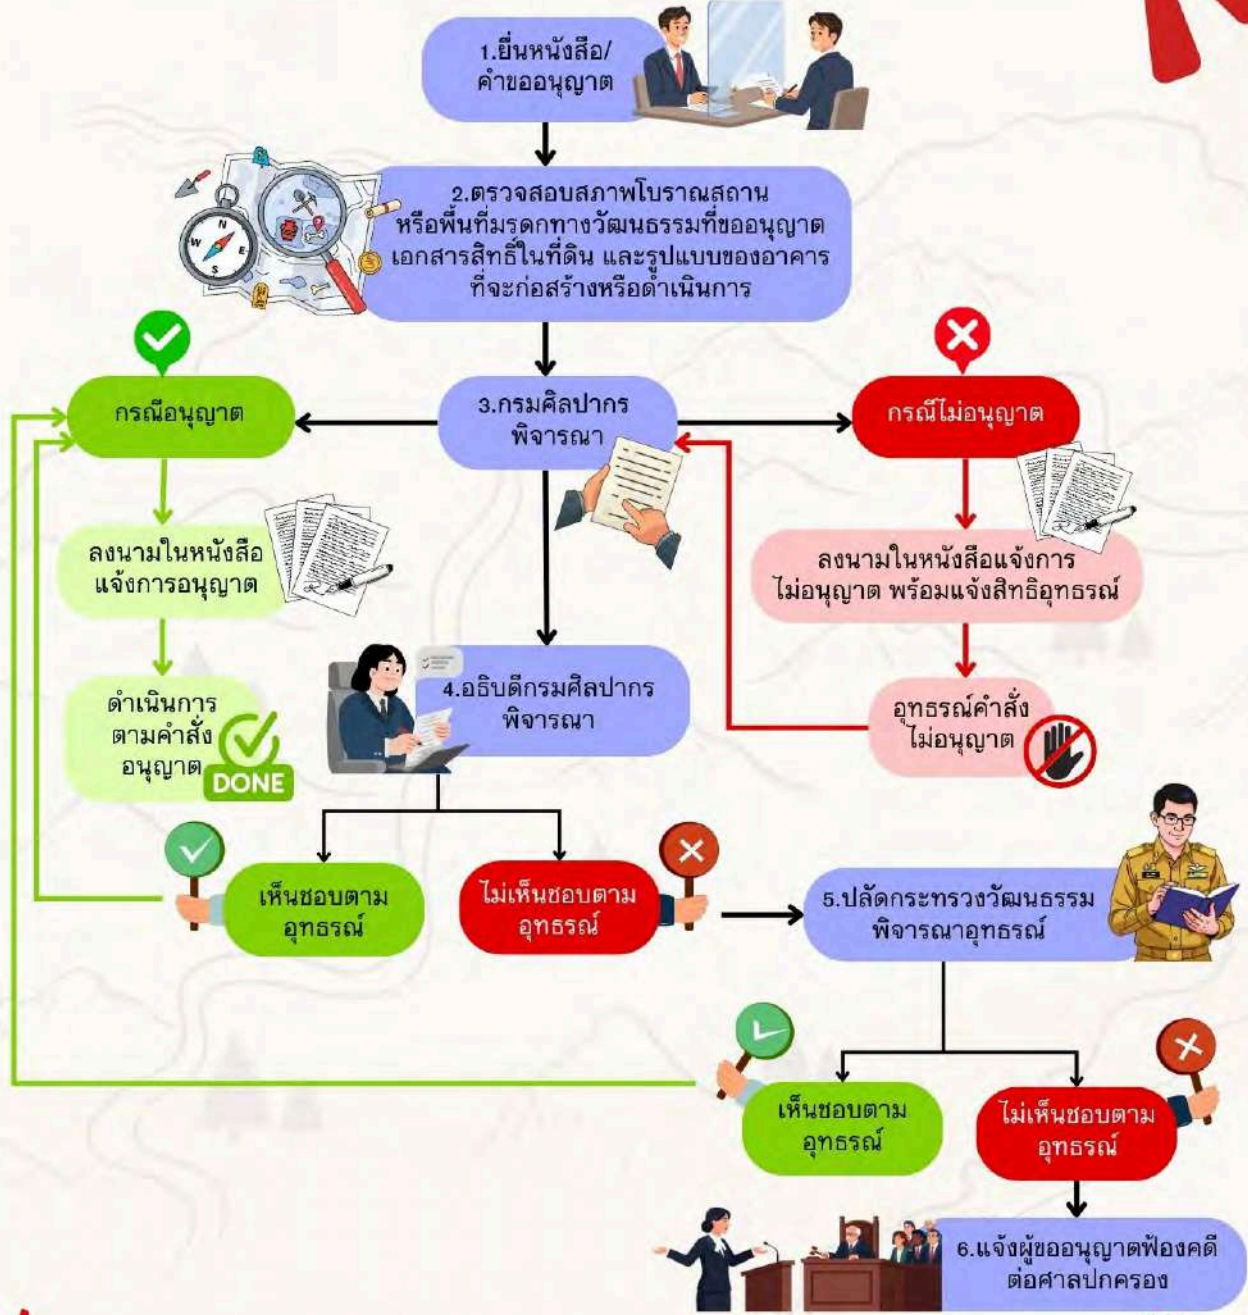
1.ยื่นหนังสือ/คำขออนุญาต

2.ตรวจสอบสภาพโบราณสถาน หรือพื้นที่มรดกทางวัฒนธรรมที่ขออนุญาต เอกสารสิทธิ์ในที่ดิน และรูปแบบของอาคาร ที่จะก่อสร้างหรือดำเนินการ

กรณีอนุญาต

3.กรมศิลปากรพิจารณา

กรณีไม่อนุญาต

ลงนามในหนังสือแจ้งการอนุญาต

ลงนามในหนังสือแจ้งการไม่อนุญาต พร้อมแจ้งสิทธิอุทธรณ์

ดำเนินการตามคำสั่งอนุญาต

DONE

4.อธิบดีกรมศิลปากรพิจารณา

อุทธรณ์คำสั่งไม่อนุญาต

เห็นชอบตามอุทธรณ์

ไม่เห็นชอบตามอุทธรณ์

5.ปลัดกระทรวงวัฒนธรรมพิจารณาอุทธรณ์

เห็นชอบตามอุทธรณ์

ไม่เห็นชอบตามอุทธรณ์

6.แจ้งผู้ขออนุญาตฟ้องคดีต่อศาลปกครอง